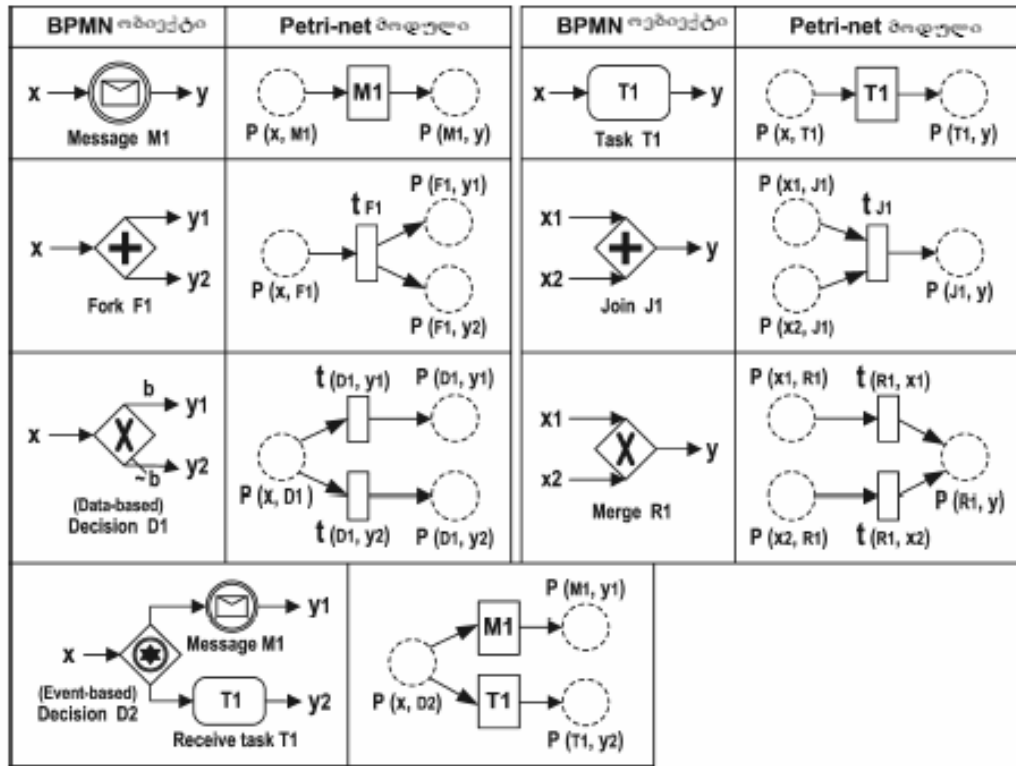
| BPMN ობიექტი | Petri-net მოდელი | BPMN ობიექტი | Petri-net მოდელი |
|---|---|---|---|
| x y Message M1 | M1 P (x, M1) P (M1, y) | x T1 y Task T1 | T1 P (x, T1) P (T1, y) |
| x y1 y2 Fork F1 | $t_{F1}$ P (F1, y1) P (x, F1) P (F1, y2) | x1 x2 y Join J1 | P (x1, J1) $t_{J1}$ P (J1, y) P (x2, J1) |
| x b y1 ~b y2 (Data-based) Decision D1 | t (D1, y1) P (D1, y1) P (X, D1) t (D1, y2) P (D1, y2) | x1 x2 y Merge R1 | P (x1, R1) t (R1, x1) P (R1, y) P (x2, R1) t (R1, x2) |
| x y1 Message M1 T1 y2 (Event-based) Decision D2 Receive task T1 | P (M1, y1) M1 P (x, D2) T1 P (T1, y2) | | |